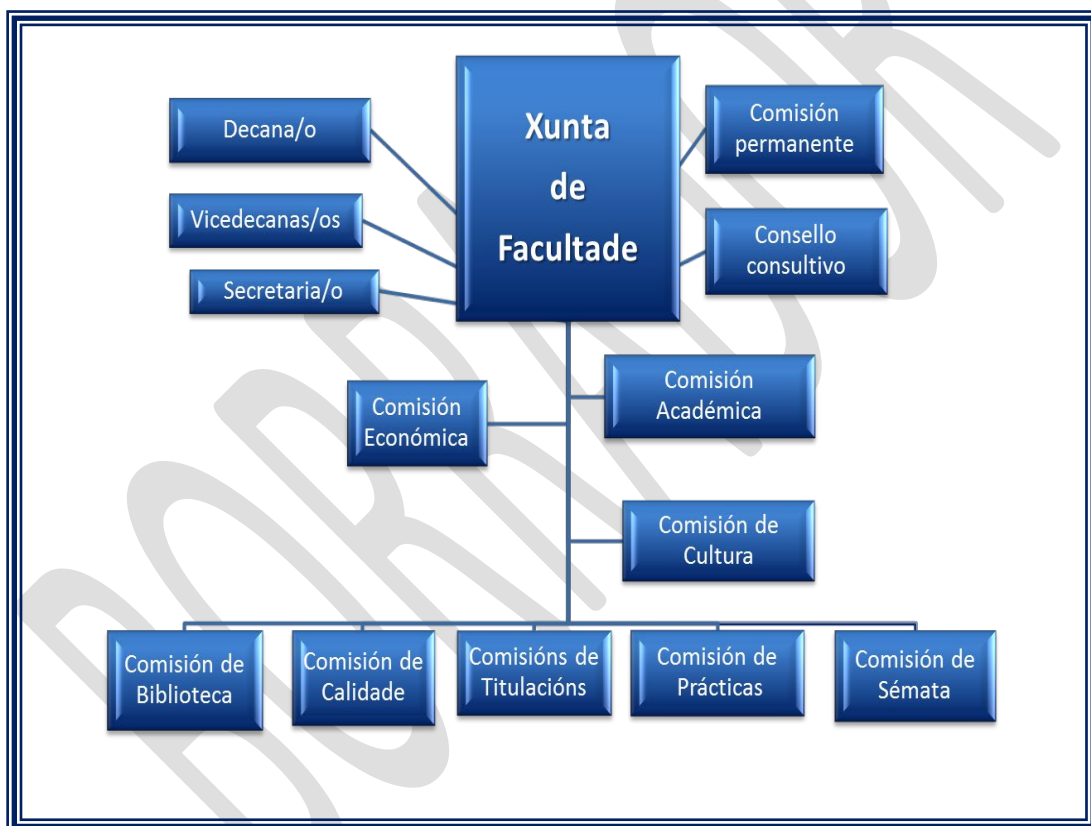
Xunta de Facultade

Decana/o

Vicedecanas/os

Secretaria/o

Comisión permanente

Consello consultivo

Comisión Económica

Comisión Académica

Comisión de Cultura

Comisión de Biblioteca

Comisión de Calidade

Comisións de Titulacións

Comisión de Prácticas

Comisión de Sémata

BORRADOR